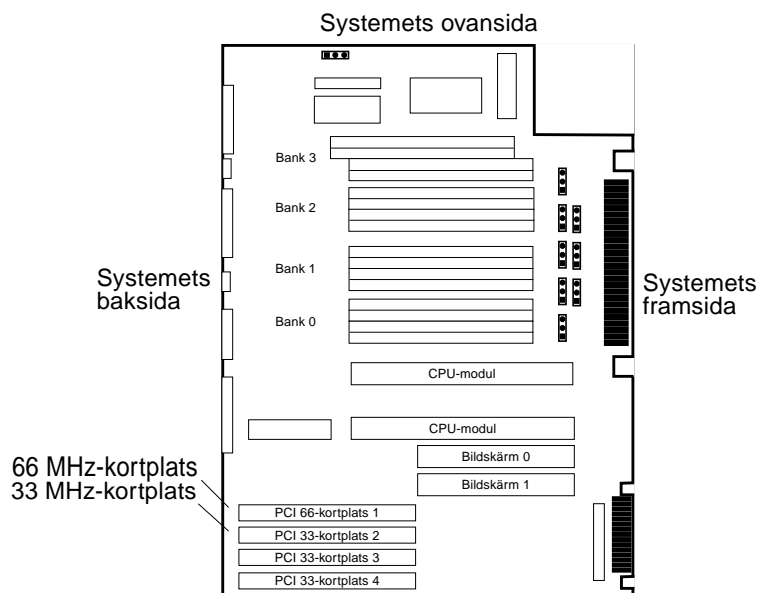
Systemets ovansida

Bank 3

Bank 2

Bank 1

Bank 0

Systemets baksida

Systemets framsida

CPU-modul

CPU-modul

Bildskärm 0

Bildskärm 1

66 MHz-kortplats
33 MHz-kortplats

PCI 66-kortplats 1

PCI 33-kortplats 2

PCI 33-kortplats 3

PCI 33-kortplats 4